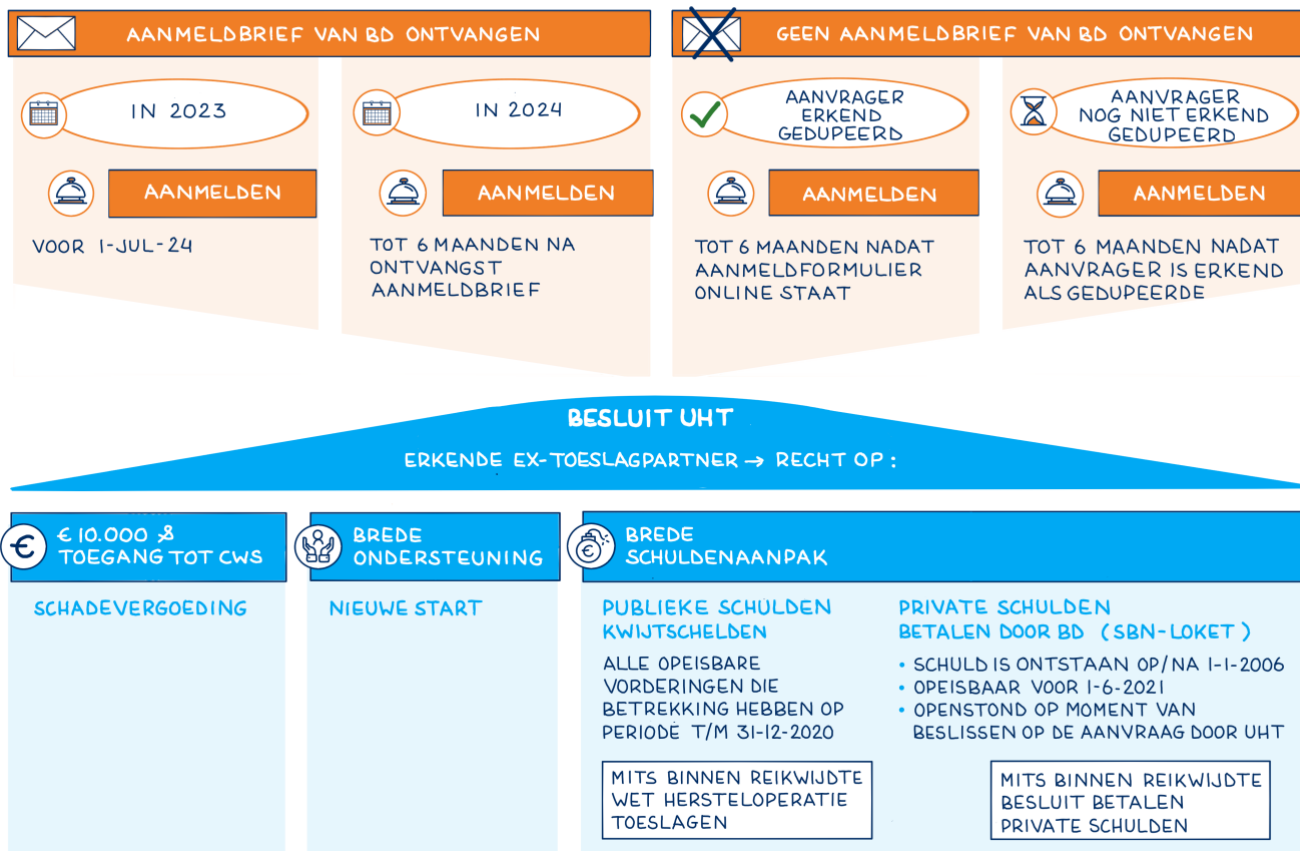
AANMELDBRIEF VAN BD ONTVANGEN

IN 2023

AANMELDEN

VOOR 1-JUL-24

IN 2024

AANMELDEN

TOT 6 MAANDEN NA ONTVANGST AANMELDBRIEF

GEEN AANMELDBRIEF VAN BD ONTVANGEN

AANVRAGER ERKEND GEDUPEERD

AANMELDEN

TOT 6 MAANDEN NADAT AANMELDFORMULIER ONLINE STAAT

AANVRAGER NOG NIET ERKEND GEDUPEERD

AANMELDEN

TOT 6 MAANDEN NADAT AANVRAGER IS ERKEND ALS GEDUPEERDE

BESLUIT UHT

ERKENDE EX-TOESLAGPARTNER → RECHT OP:

€ 10.000 & TOEGANG TOT CWS

SCHADEVERGOEDING

BREDE ONDERSTEUNING

NIEUWE START

BREDE SCHULDENAANPAK

PUBLIEKE SCHULDEN KWIJTSCHELDEN

ALLE OPEISBARE VORDERINGEN DIE BETREKKING HEBBEN OP PERIODE T/M 31-12-2020

MITS BINNEN REIKWIJDTE WET HERSTELOPERATIE TOESLAGEN

PRIVATE SCHULDEN BETALEN DOOR BD (SBN-LOKET)

• SCHULD IS ONTSTAAN OP/NA 1-1-2006
• OPEISBAAR VOOR 1-6-2021
• OPENSTOND OP MOMENT VAN BESLISSEN OP DE AANVRAAG DOOR UHT

MITS BINNEN REIKWIJDTE BESLUIT BETALEN PRIVATE SCHULDEN